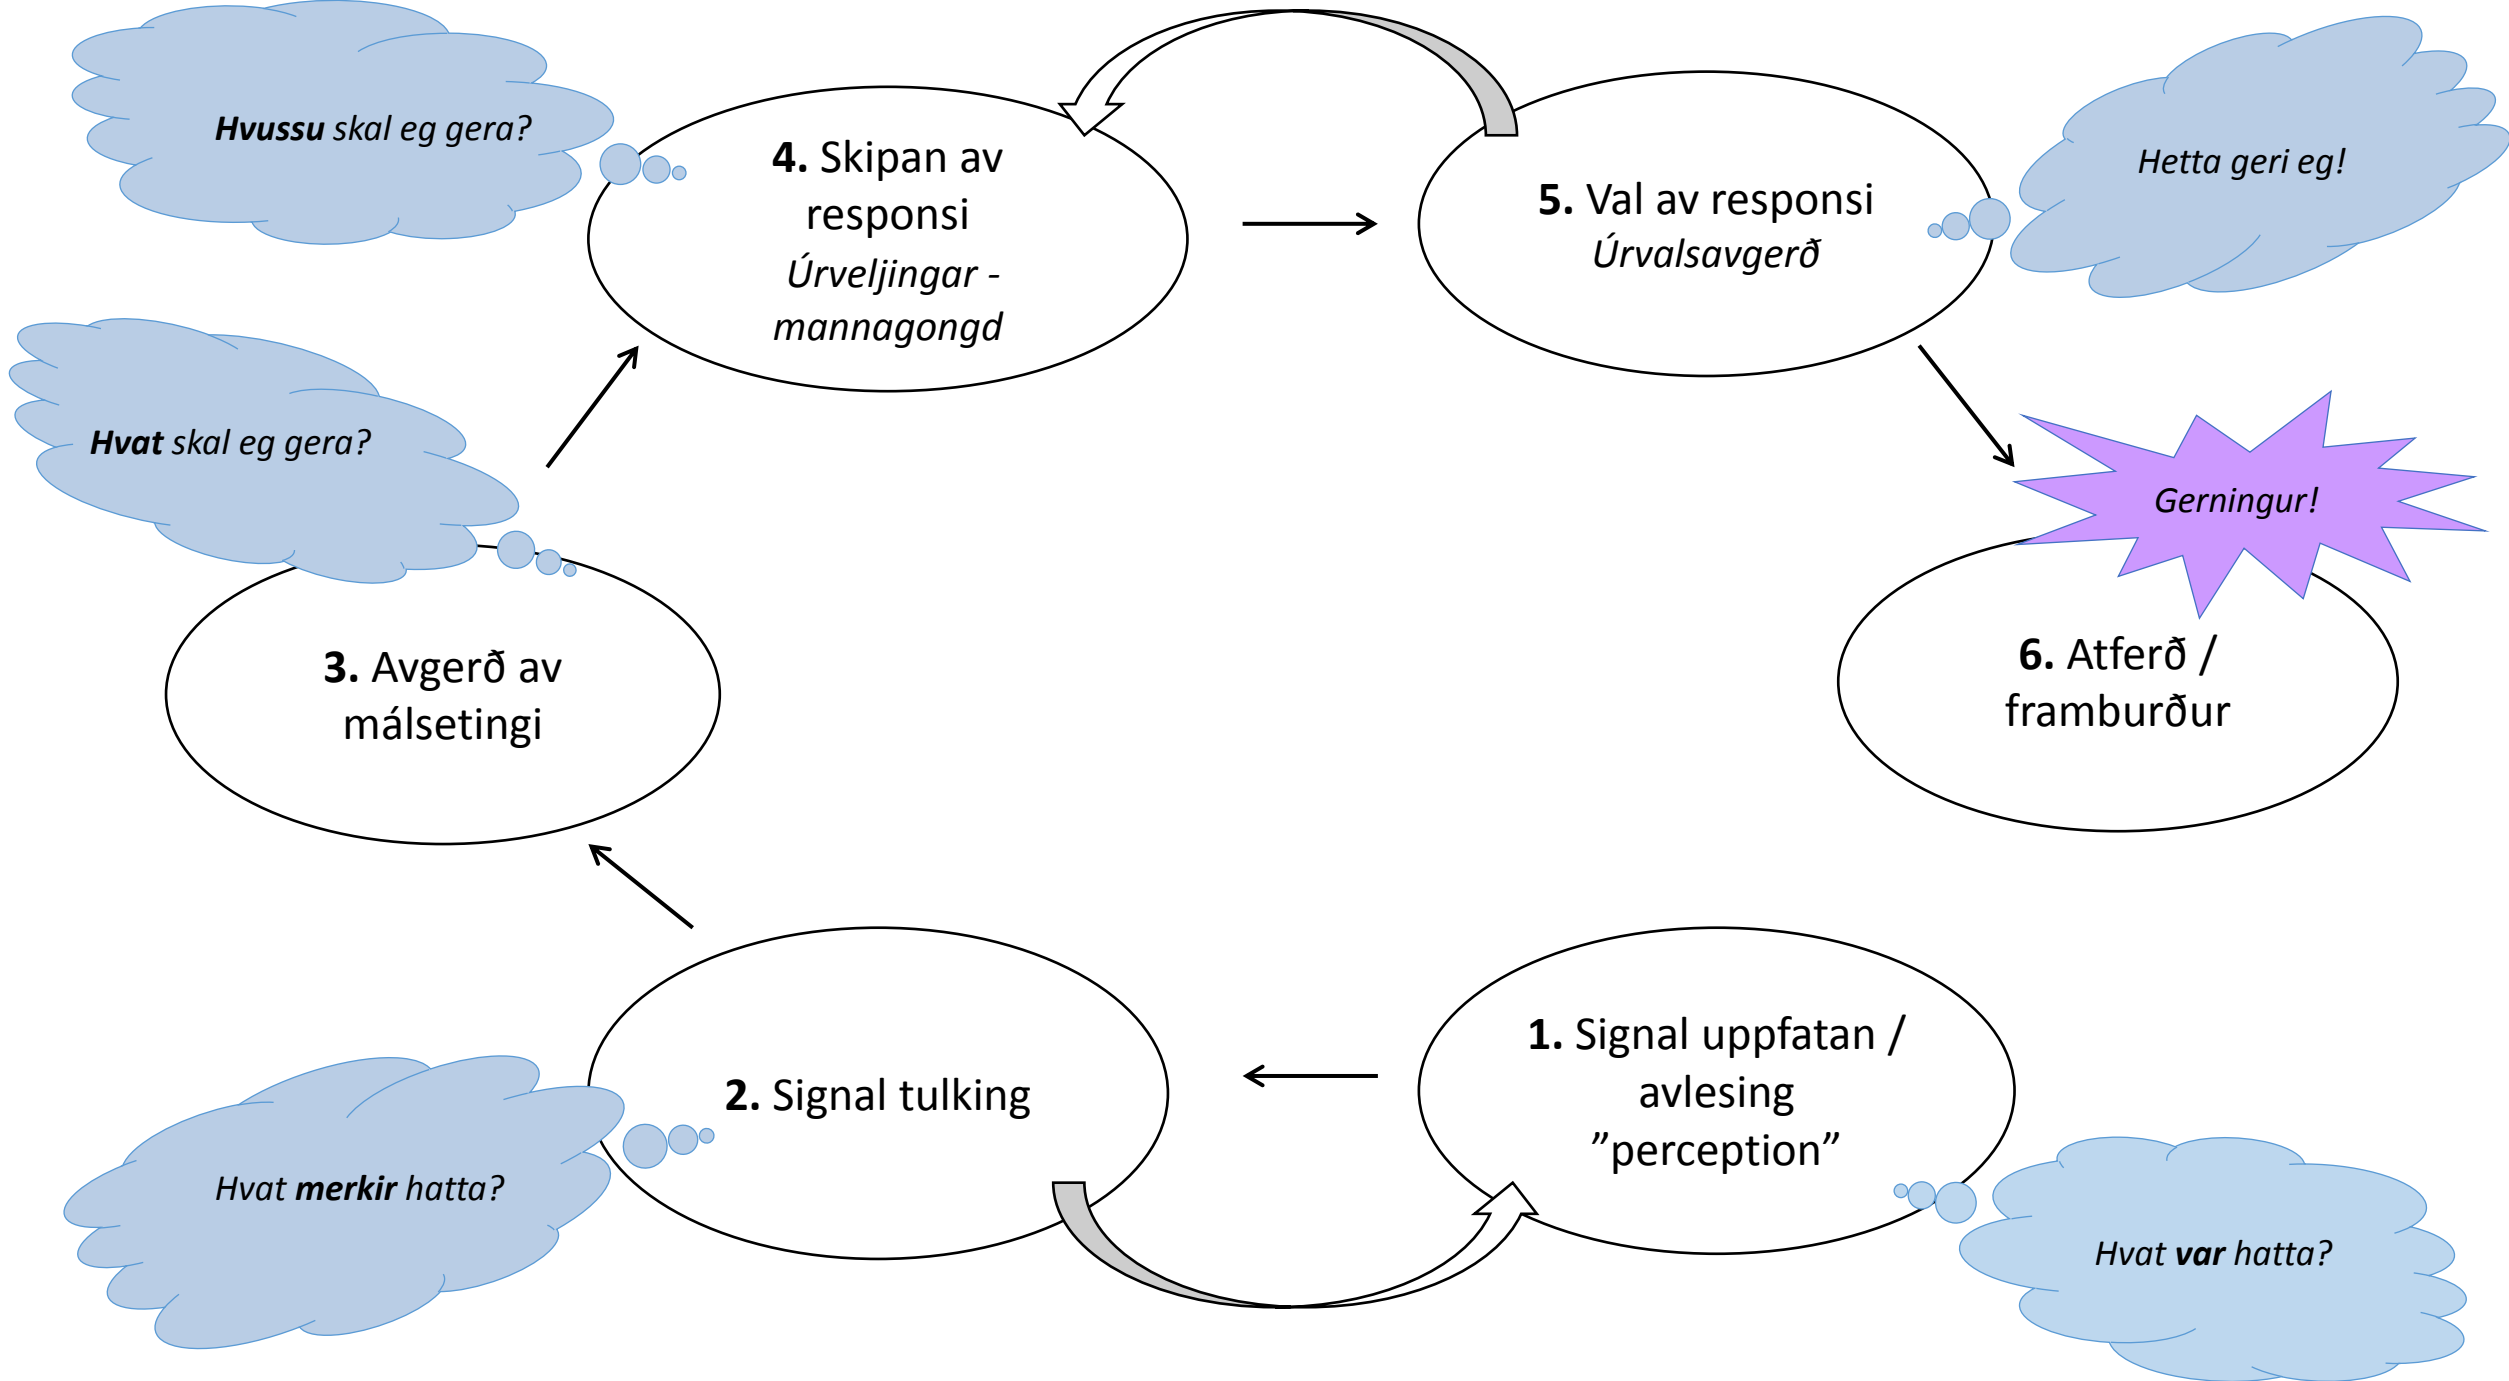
*Hvussu* skal eg gera?

**4.** Skipan av responsi
*Úrveljingar - mannagongd*

**5.** Val av responsi
*Úrvalsavgerð*

*Hetta geri eg!*

*Hvat* skal eg gera?

*Geningur!*

**3.** Avgerð av málsetingi

**6.** Atferð / framburður

**2.** Signal tulking

**1.** Signal uppfatan / avlesing ”perception”

*Hvat **merkir** hatta?*

*Hvat **var** hatta?*